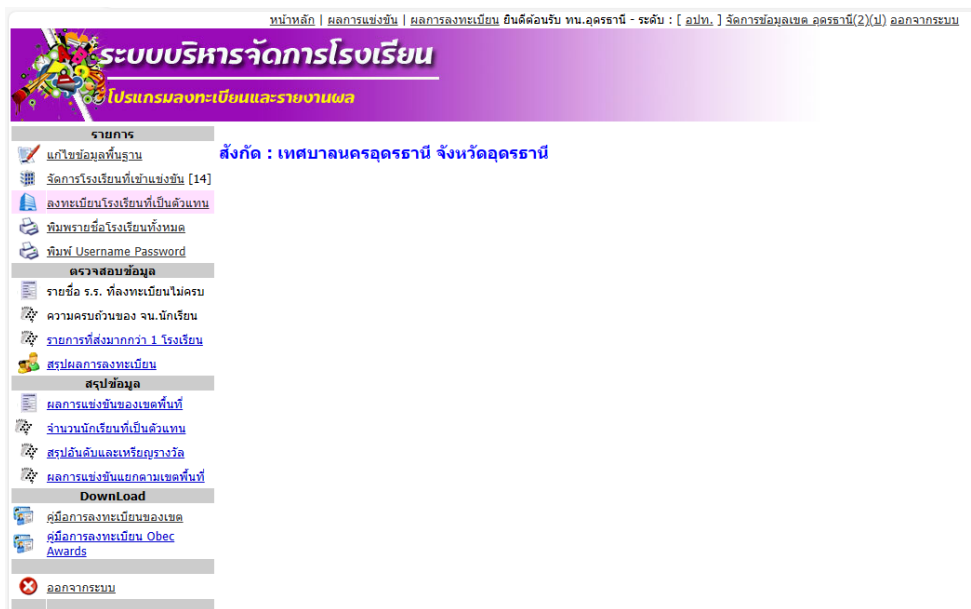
หน้าหลัก | ผลการแข่งขัน | ผลการลงทะเบียน ยินดีต้อนรับ ทน.อุดรธานี - ระดับ : [ อปท. ] จัดการข้อมูลเขต อุดรธานี(2)(ป) ออกจากระบบ

ระบบบริหารจัดการโรงเรียน
โปรแกรมลงทะเบียนและรายงานผล

รายการ
แก้ไขข้อมูลพื้นฐาน
จัดการโรงเรียนที่เข้าแข่งขัน [14]
ลงทะเบียนโรงเรียนที่เป็นตัวแทน
พิมพ์รายชื่อโรงเรียนทั้งหมด
พิมพ์ Username Password
ตรวจสอบข้อมูล
รายชื่อ ร.ร. ที่ลงทะเบียนไม่ครบ
ความครบถ้วนของ จน.นักเรียน
รายการที่ส่งมากกว่า 1 โรงเรียน
สรุปผลการลงทะเบียน
สรุปข้อมูล
ผลการแข่งขันของเขตพื้นที่
จำนวนนักเรียนที่เป็นตัวแทน
สรุปอันดับและเหรียญรางวัล
ผลการแข่งขันแยกตามเขตพื้นที่
DownLoad
คู่มือการลงทะเบียนของเขต
คู่มือการลงทะเบียน Obec Awards
ออกจากระบบ

สังกัด : เทศบาลนครอุดรธานี จังหวัดอุดรธานี